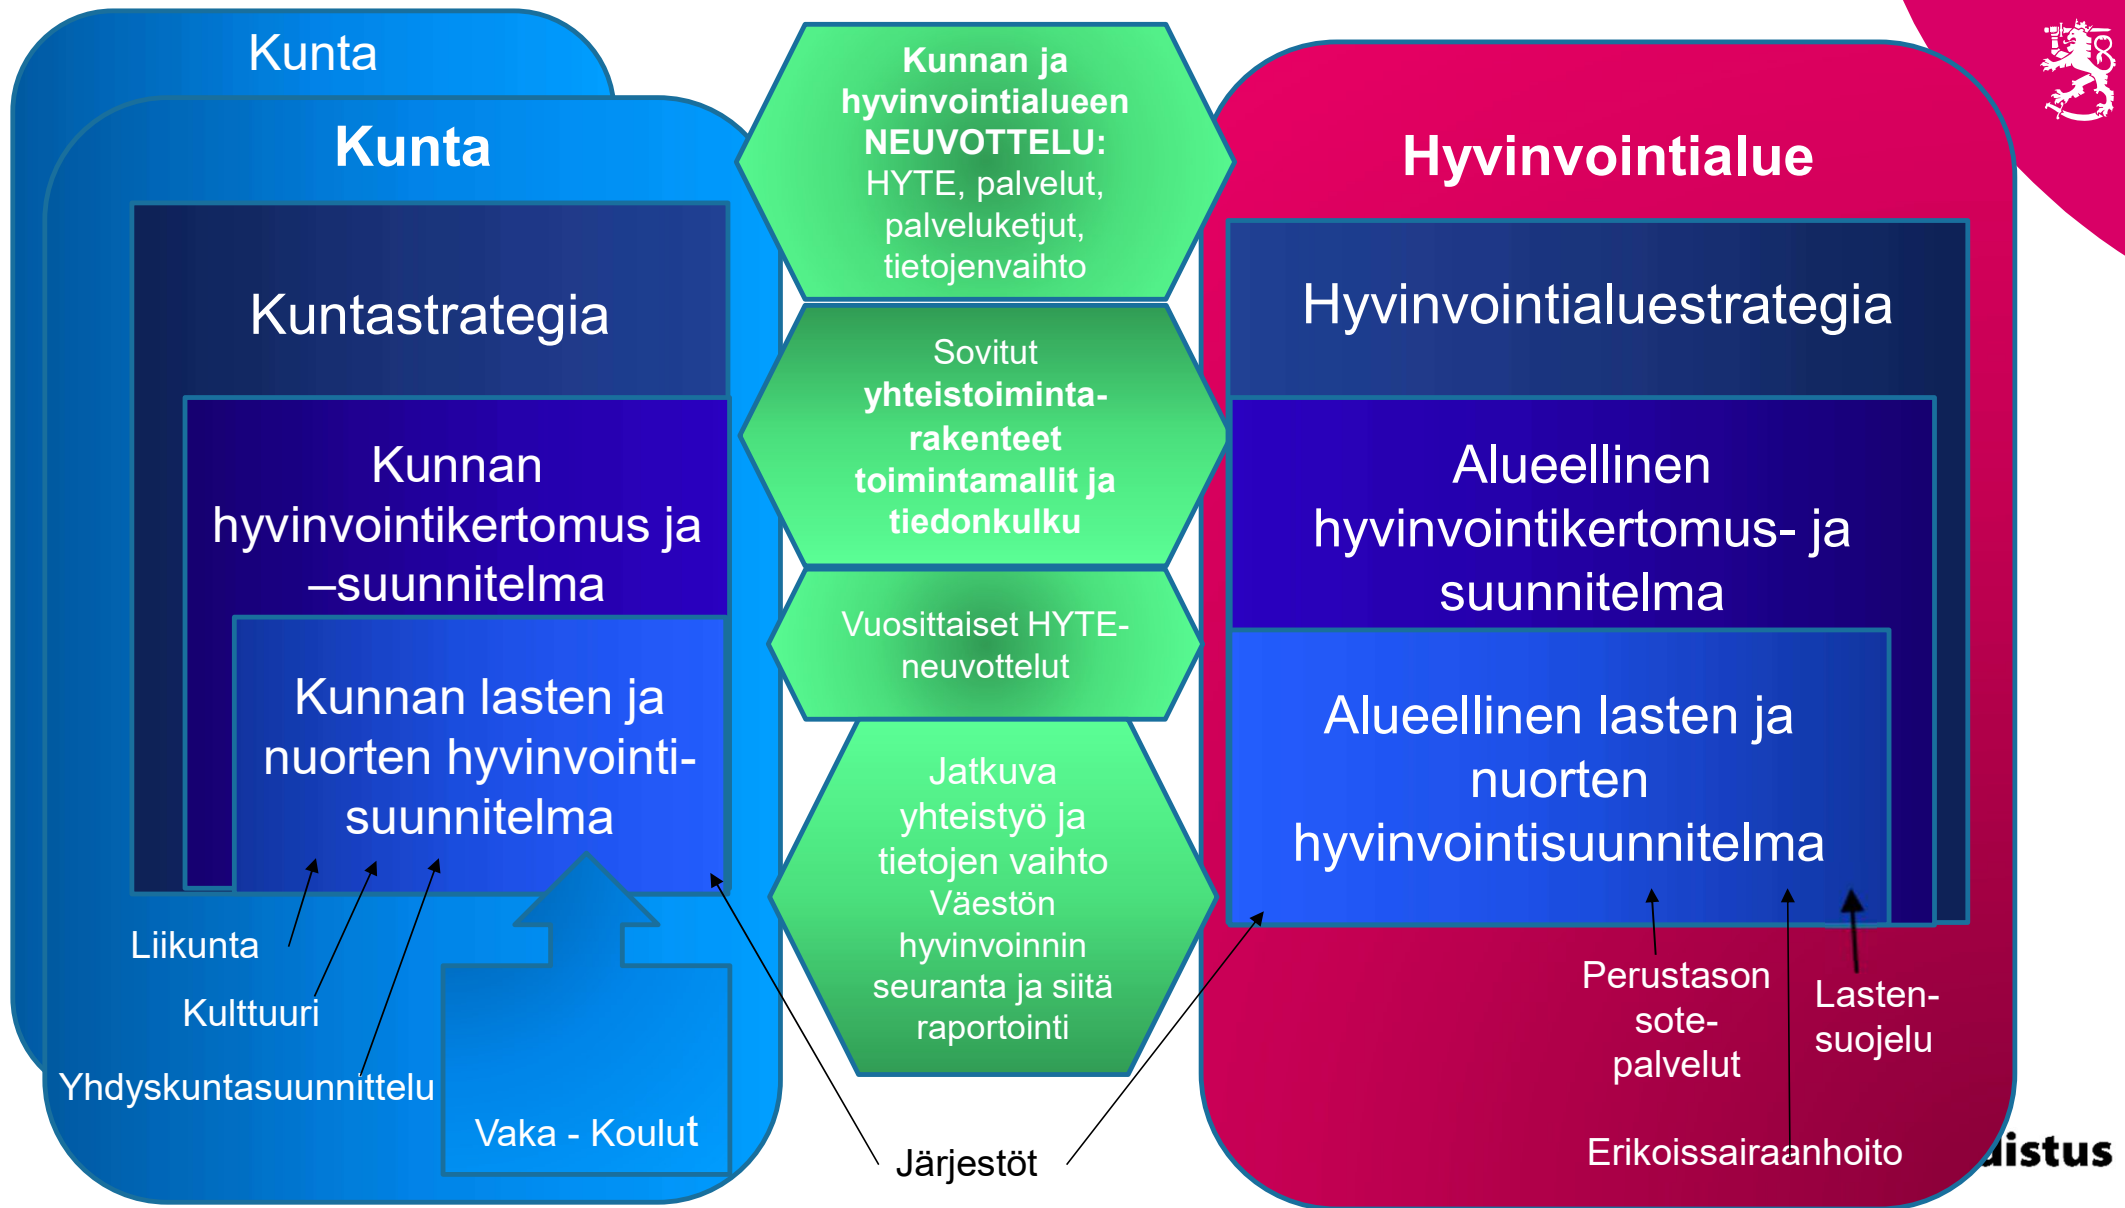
Kunta

Kunta

Kuntastrategia

Kunnan hyvinvointikertomus ja –suunnitelma

Kunnan lasten ja nuorten hyvinvointi-suunnitelma

Liikunta

Kulttuuri

Yhdyskuntasuunnittelu

Vaka - Koulut

Kunnan ja hyvinvointialueen NEUVOTTELU: HYTE, palvelut, palveluketjut, tietojenvaihto

Sovitut yhteistoiminta-rakenteet toimintamallit ja tiedonkulku

Vuosittaiset HYTE-neuvottelut

Jatkuva yhteistyö ja tietojen vaihto Väestön hyvinvoinnin seuranta ja siitä raportointi

Järjestöt

Hyvinvointialue

Hyvinvointialuestrategia

Alueellinen hyvinvointikertomus- ja suunnitelma

Alueellinen lasten ja nuorten hyvinvointisuunnitelma

Perustason sote-palvelut

Lasten-suojelu

Erikoissairaanhoito

uistus